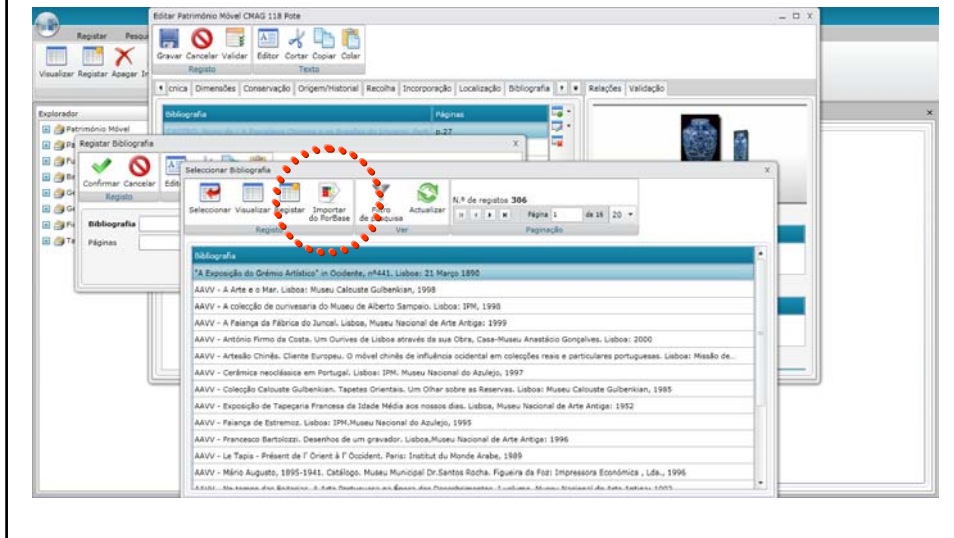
Registar Pesqu

Visualizar Registar Apagar I

Explorador

Património Móvel

Editar Património Móvel CMAG 118 Pote

Gravar Cancelar Validar

Registo

Editor Cortar Copiar Colar

Texto

cnica Dimensões Conservação Origem/Historial Recolha Incorporação Localização Bibliografia Relações Validação

| Bibliografia | Páginas |
|---|---|
| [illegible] | p.27 |

Registar Bibliografia

Confirmar Cancelar Edit

Registo

Bibliografia

Páginas

Seleccionar Bibliografia

Seleccionar Visualizar Registar Importar do PorBase

Registo

Filtro de Pesquisa Actualizar

Ver

N.º de registos 306

Página 1 de 16 20

Paginação

| Bibliografia |
|---|
| "A Exposição do Grémio Artístico" in Ocidente, nº441. Lisboa: 21 Março 1890 |
| AAVV - A Arte e o Mar. Lisboa: Museu Calouste Gulbenkian, 1998 |
| AAVV - A colecção de ourivesaria do Museu de Alberto Sampaio. Lisboa: IPM, 1998 |
| AAVV - A Faiança da Fábrica do Juncal. Lisboa, Museu Nacional de Arte Antiga: 1999 |
| AAVV - António Firmo da Costa. Um Ourives de Lisboa através da sua Obra, Casa-Museu Anastácio Gonçalves. Lisboa: 2000 |
| AAVV - Artesão Chinês. Cliente Europeu. O móvel chinês de influência ocidental em colecções reais e particulares portuguesas. Lisboa: Missão de... |
| AAVV - Cerâmica neoclássica em Portugal. Lisboa: IPM. Museu Nacional do Azulejo, 1997 |
| AAVV - Colecção Calouste Gulbenkian. Tapetes Orientais. Um Olhar sobre as Reservas. Lisboa: Museu Calouste Gulbenkian, 1985 |
| AAVV - Exposição de Tapeçaria Francesa da Idade Média aos nossos dias. Lisboa, Museu Nacional de Arte Antiga: 1952 |
| AAVV - Faiança de Estremoz. Lisboa: IPM.Museu Nacional do Azulejo, 1995 |
| AAVV - Francesco Bartolozzi. Desenhos de um gravador. Lisboa,Museu Nacional de Arte Antiga: 1996 |
| AAVV - Le Tapis - Présent de l' Orient à l' Occident. Paris: Institut du Monde Arabe, 1989 |
| AAVV - Mário Augusto, 1895-1941. Catálogo. Museu Municipal Dr.Santos Rocha. Figueira da Foz: Impressora Económica , Lda., 1996 |
| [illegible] |